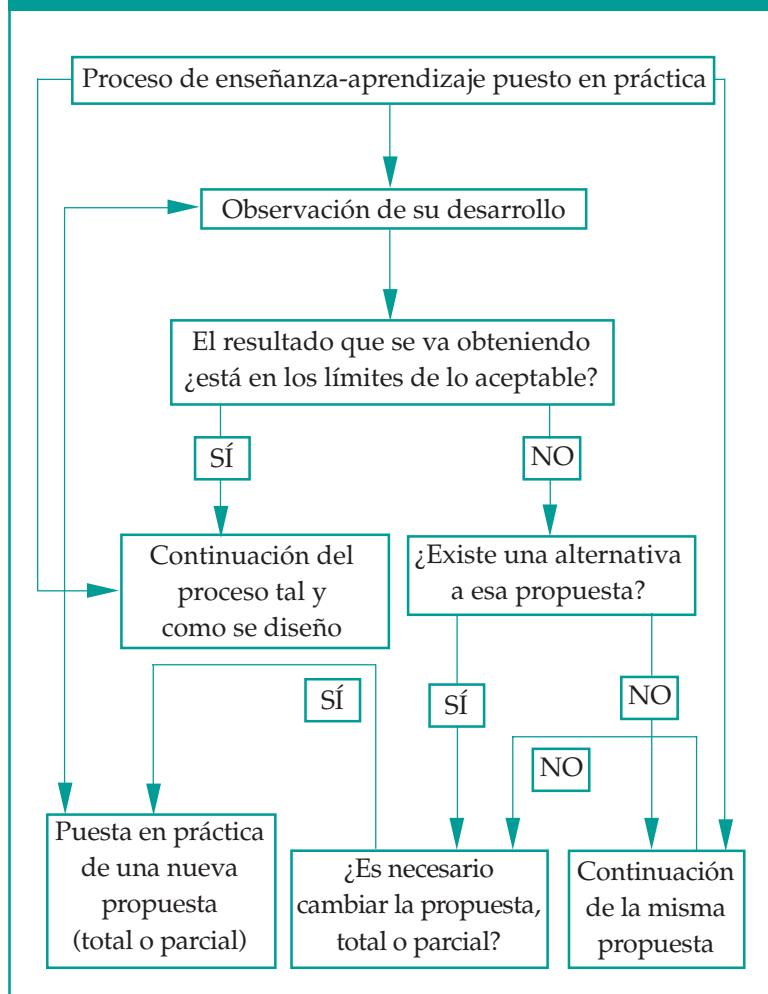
Proceso de enseñanza-aprendizaje puesto en práctica

Observación de su desarrollo

El resultado que se va obteniendo ¿está en los límites de lo aceptable?

SÍ

NO

Continuación del proceso tal y como se diseño

¿Existe una alternativa a esa propuesta?

SÍ

SÍ

NO

NO

Puesta en práctica de una nueva propuesta (total o parcial)

¿Es necesario cambiar la propuesta, total o parcial?

Continuación de la misma propuesta